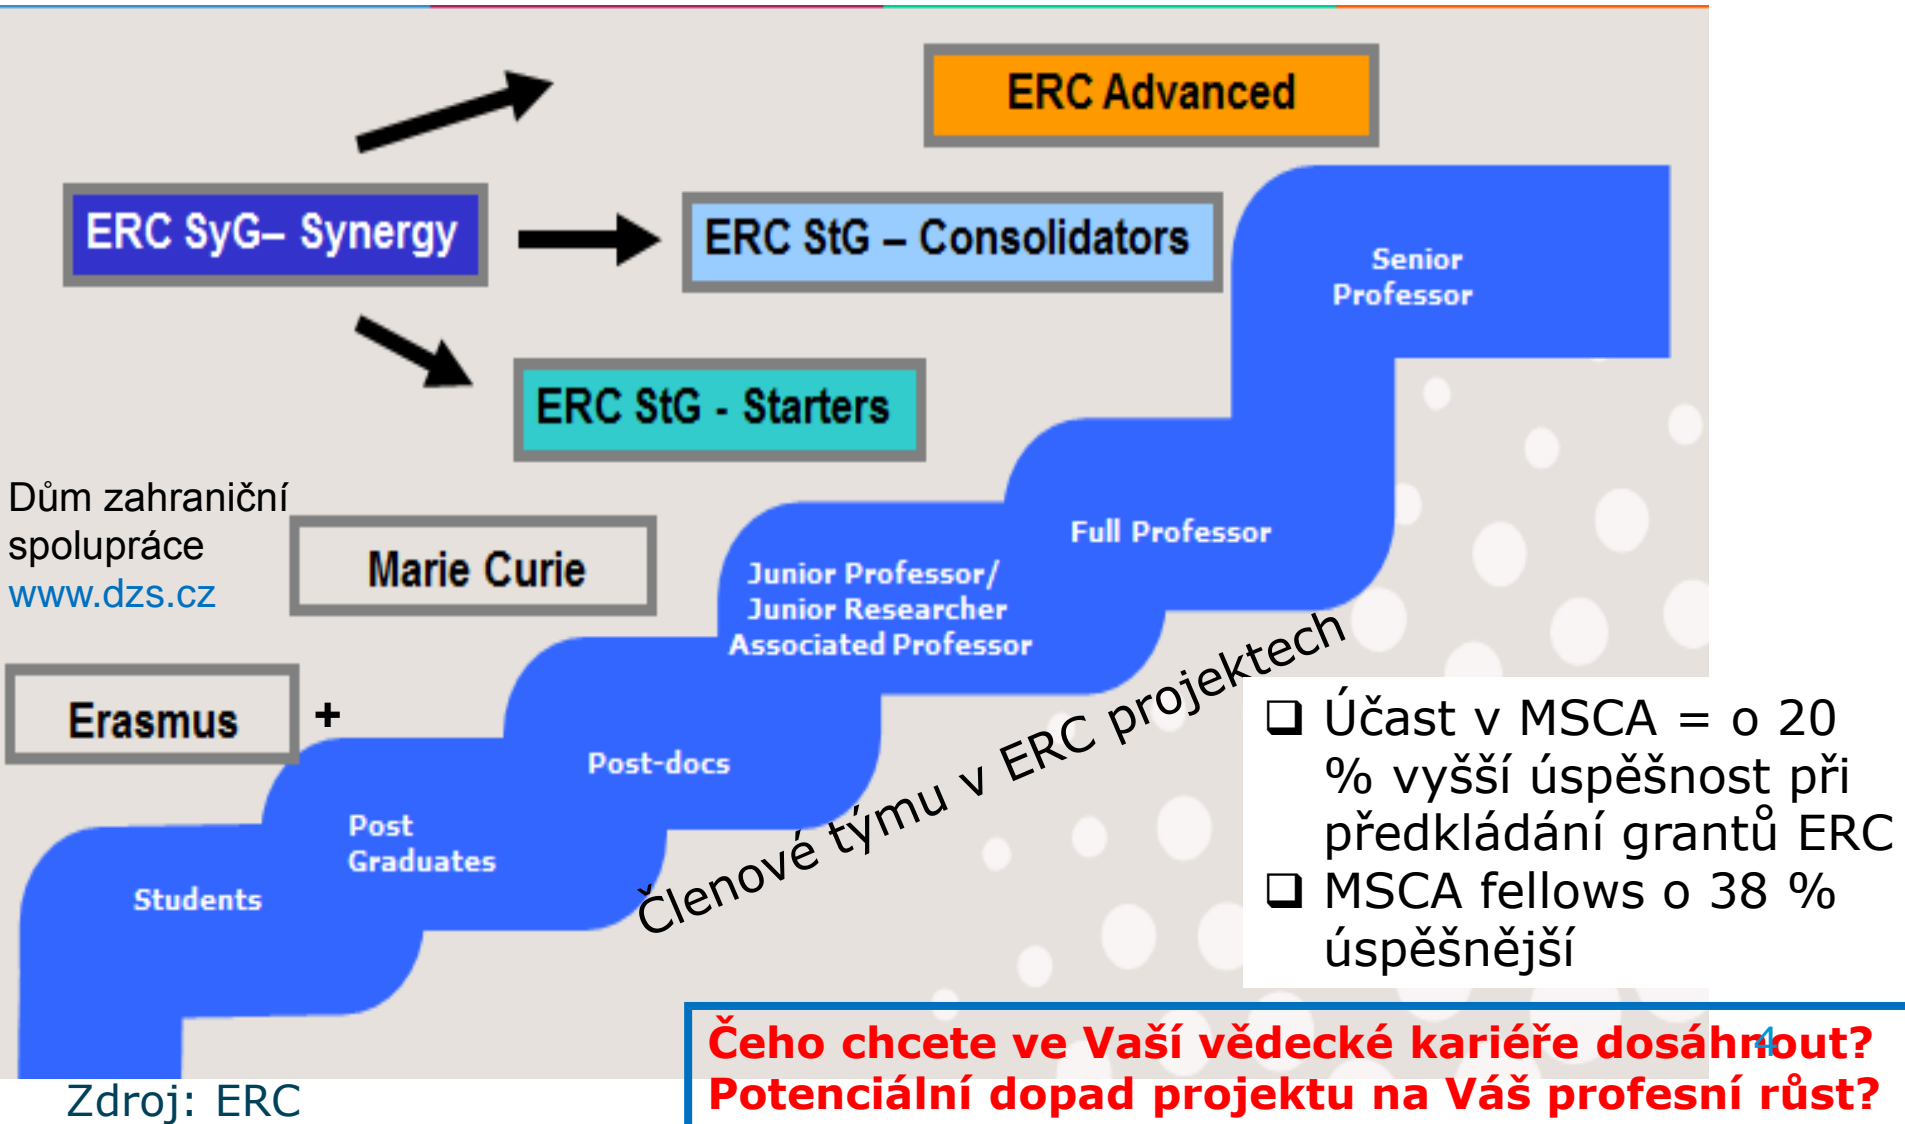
ERC Advanced

ERC SyG– Synergy

ERC StG – Consolidators

ERC StG - Starters

Senior Professor

Full Professor

Junior Professor/ Junior Researcher Associated Professor

Post-docs

Post Graduates

Students

Dům zahraniční spolupráce
www.dzs.cz

Marie Curie

Erasmus

+

Členové týmu v ERC projektech

❑ Účast v MSCA = o 20 % vyšší úspěšnost při předkládání grantů ERC
❑ MSCA fellows o 38 % úspěšnější

Čeho chcete ve Vaší vědecké kariéře dosáhnout?
Potenciální dopad projektu na Váš profesní růst?

4

Zdroj: ERC